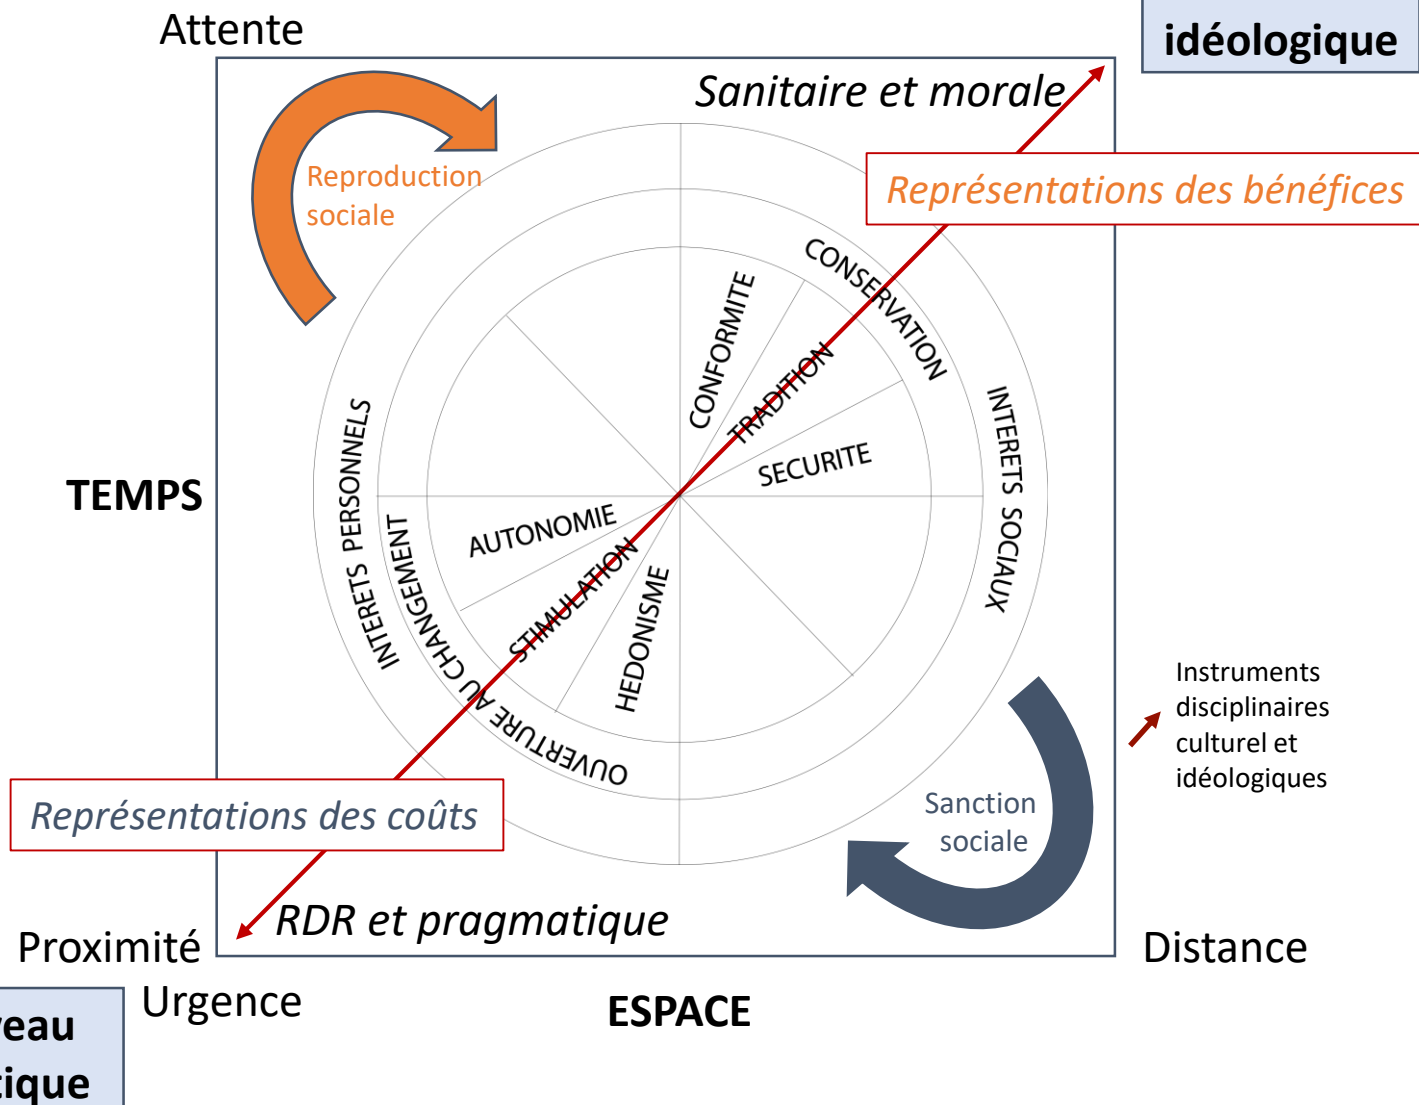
Attente

idéologique

Sanitaire et morale

Reproduction sociale

Représentations des bénéfices

CONSERVATION

CONFORMITE

TRADITION

SECURITE

INTERETS SOCIAUX

INTERETS PERSONNELS

TEMPS

AUTONOMIE

OUVERTURE AU CHANGEMENT

STIMULATION

HEDONISME

Instruments disciplinaires culturel et idéologiques

Sanction sociale

Représentations des coûts

RDR et pragmatique

Proximité

Distance

Urgence

ESPACE

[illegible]eau
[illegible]ique